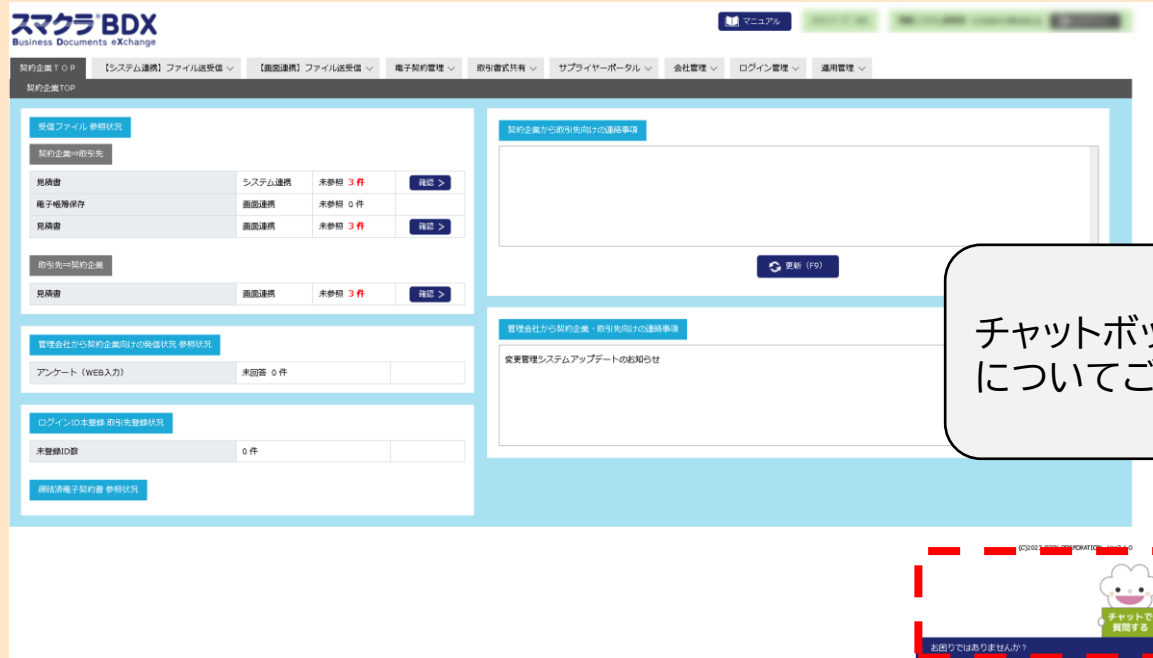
スマクラ BDX
Business Documents eXchange

マニュアル

契約企業TOP 【システム連携】ファイル送受信 【画面連携】ファイル送受信 電子契約管理 取引書式共有 サプライヤーポータル 会社管理 ログイン管理 運用管理

契約企業TOP

受信ファイル 参照状況

契約企業⇒取引先

| 見積書 | システム連携 | 未参照 3 件 | 確認 > |
|---|---|---|---|
| 電子帳簿保存 | 画面連携 | 未参照 0 件 | |
| 見積書 | 画面連携 | 未参照 3 件 | 確認 > |

取引先⇒契約企業

| 見積書 | 画面連携 | 未参照 3 件 | 確認 > |
|---|---|---|---|

管理会社から契約企業向けの発信状況 参照状況

| アンケート（WEB入力） | 未回答 0 件 | |
|---|---|---|

ログインID本登録 取引先登録状況

| 未登録ID数 | 0 件 | |
|---|---|---|

締結済電子契約書 参照状況

契約企業から取引先向けの連絡事項

更新（F9）

管理会社から契約企業・取引先向けの連絡事項

変更管理システムアップデートのお知らせ

チャットボッ
についてご

(C)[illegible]ORATION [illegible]

チャットで質問する

お困りではありませんか？